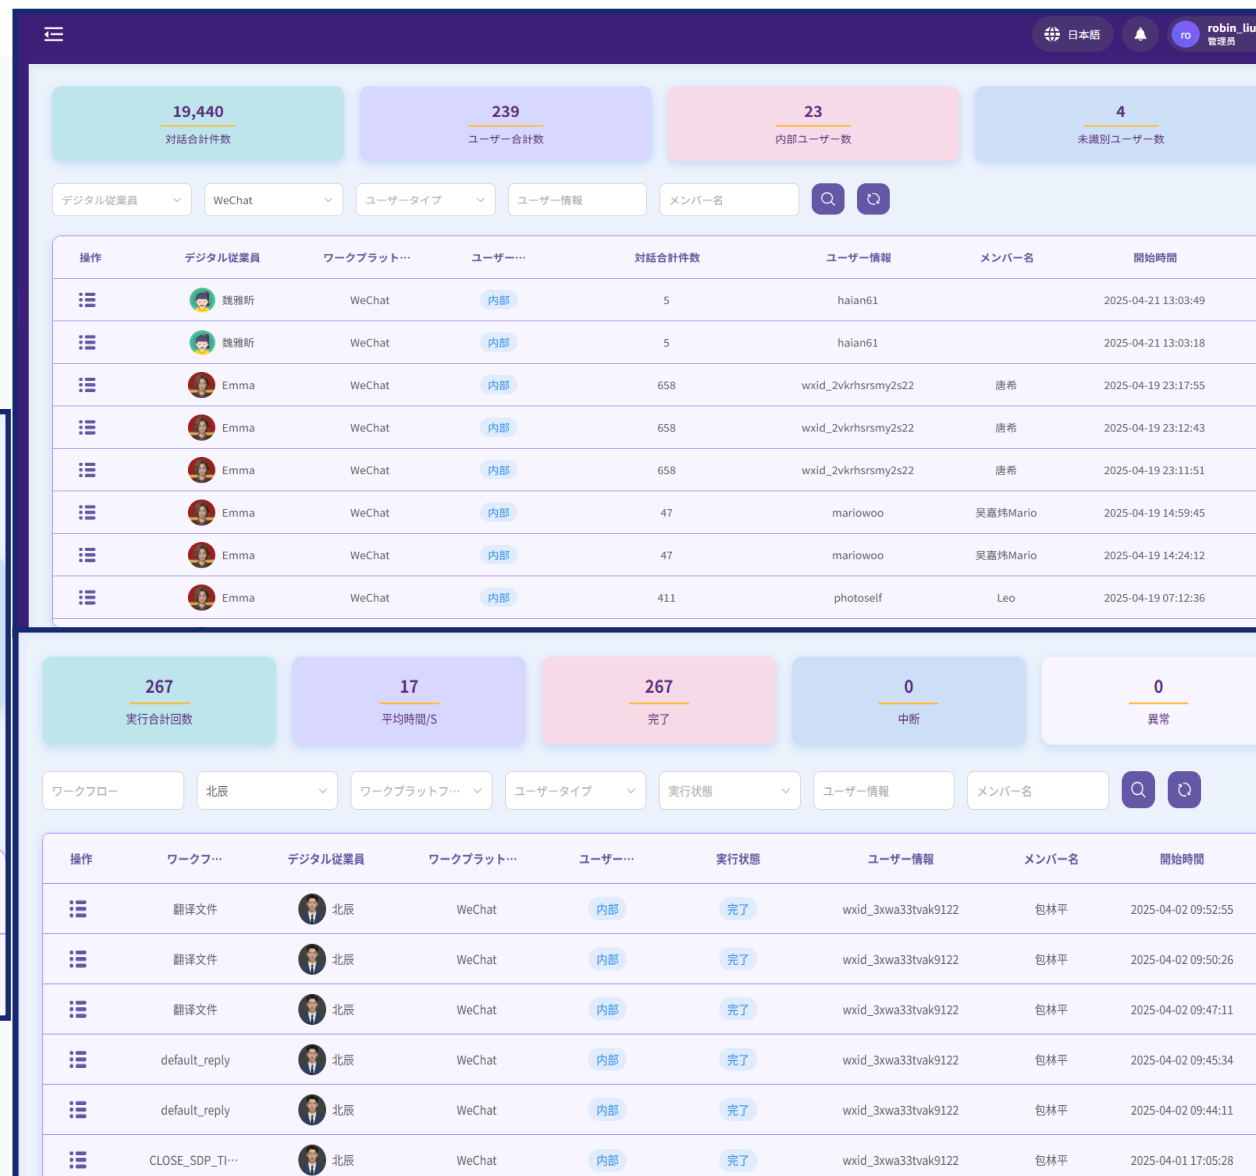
日本語 robin_liu 管理员

19,440
対話合計件数

239
ユーザー合計数

23
内部ユーザー数

4
未識別ユーザー数

デジタル従業員 WeChat ユーザータイプ ユーザー情報 メンバー名

| 操作 | デジタル従業員 | ワークプラット… | ユーザー… | 対話合計件数 | ユーザー情報 | メンバー名 | 開始時間 |
|---|---|---|---|---|---|---|---|
| | 魏雅昕 | WeChat | 内部 | 5 | haian61 | | 2025-04-21 13:03:49 |
| | 魏雅昕 | WeChat | 内部 | 5 | haian61 | | 2025-04-21 13:03:18 |
| | Emma | WeChat | 内部 | 658 | wxid_2vkrhsrsmy2s22 | 唐希 | 2025-04-19 23:17:55 |
| | Emma | WeChat | 内部 | 658 | wxid_2vkrhsrsmy2s22 | 唐希 | 2025-04-19 23:12:43 |
| | Emma | WeChat | 内部 | 658 | wxid_2vkrhsrsmy2s22 | 唐希 | 2025-04-19 23:11:51 |
| | Emma | WeChat | 内部 | 47 | mariowoo | 吴嘉炜Mario | 2025-04-19 14:59:45 |
| | Emma | WeChat | 内部 | 47 | mariowoo | 吴嘉炜Mario | 2025-04-19 14:24:12 |
| | Emma | WeChat | 内部 | 411 | photoself | Leo | 2025-04-19 07:12:36 |

267
実行合計回数

17
平均時間/S

267
完了

0
中断

0
異常

ワークフロー 北辰 ワークプラットフ… ユーザータイプ 実行状態 ユーザー情報 メンバー名

| 操作 | ワークフ… | デジタル従業員 | ワークプラット… | ユーザー… | 実行状態 | ユーザー情報 | メンバー名 | 開始時間 |
|---|---|---|---|---|---|---|---|---|
| | 翻译文件 | 北辰 | WeChat | 内部 | 完了 | wxid_3xwa33tvak9122 | 包林平 | 2025-04-02 09:52:55 |
| | 翻译文件 | 北辰 | WeChat | 内部 | 完了 | wxid_3xwa33tvak9122 | 包林平 | 2025-04-02 09:50:26 |
| | 翻译文件 | 北辰 | WeChat | 内部 | 完了 | wxid_3xwa33tvak9122 | 包林平 | 2025-04-02 09:47:11 |
| | default_reply | 北辰 | WeChat | 内部 | 完了 | wxid_3xwa33tvak9122 | 包林平 | 2025-04-02 09:45:34 |
| | default_reply | 北辰 | WeChat | 内部 | 完了 | wxid_3xwa33tvak9122 | 包林平 | 2025-04-02 09:44:11 |
| | CLOSE_SDP_TI… | 北辰 | WeChat | 内部 | 完了 | wxid_3xwa33tvak9122 | 包林平 | 2025-04-01 17:05:28 |